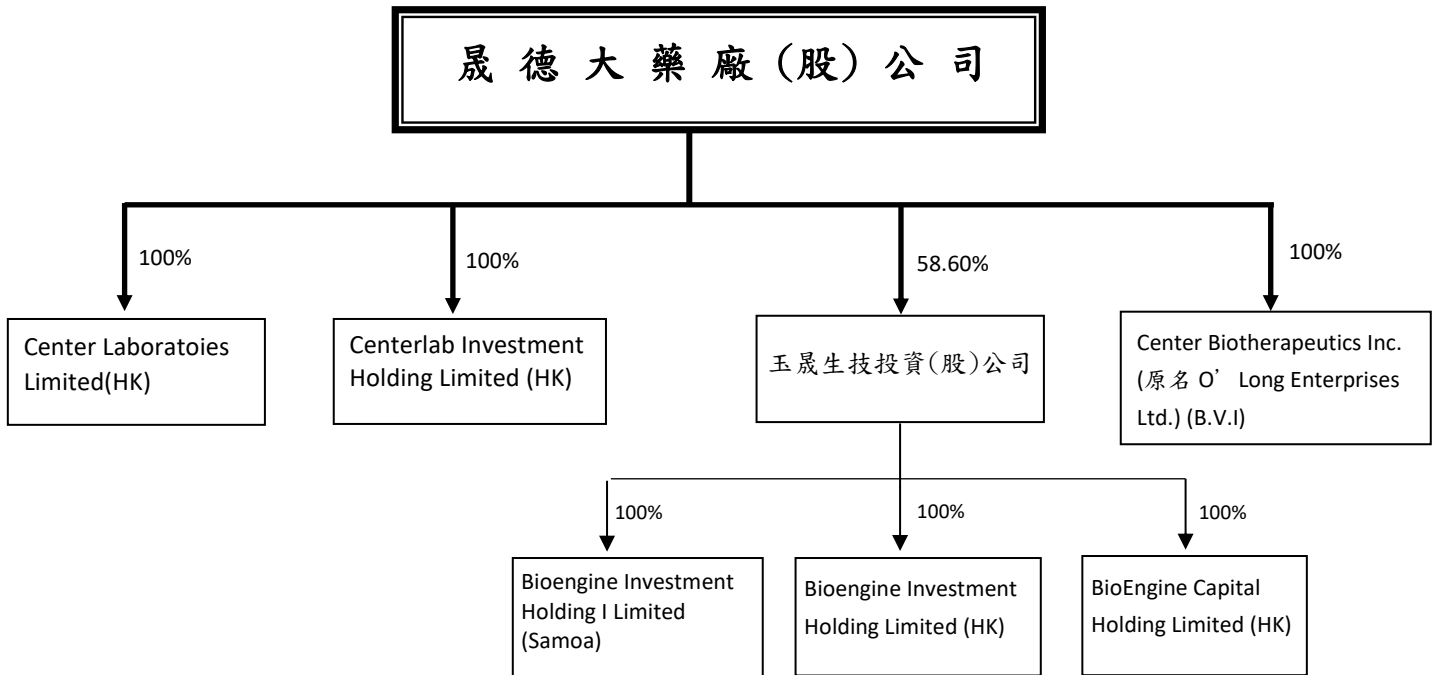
晟德大藥廠(股)公司

100%

Center Laboratoies Limited(HK)

100%

Centerlab Investment Holding Limited (HK)

58.60%

玉晟生技投資(股)公司

100%

Center Biotherapeutics Inc. (原名 O' Long Enterprises Ltd.) (B.V.I)

100%

Bioengine Investment Holding I Limited (Samoa)

100%

Bioengine Investment Holding Limited (HK)

100%

BioEngine Capital Holding Limited (HK)